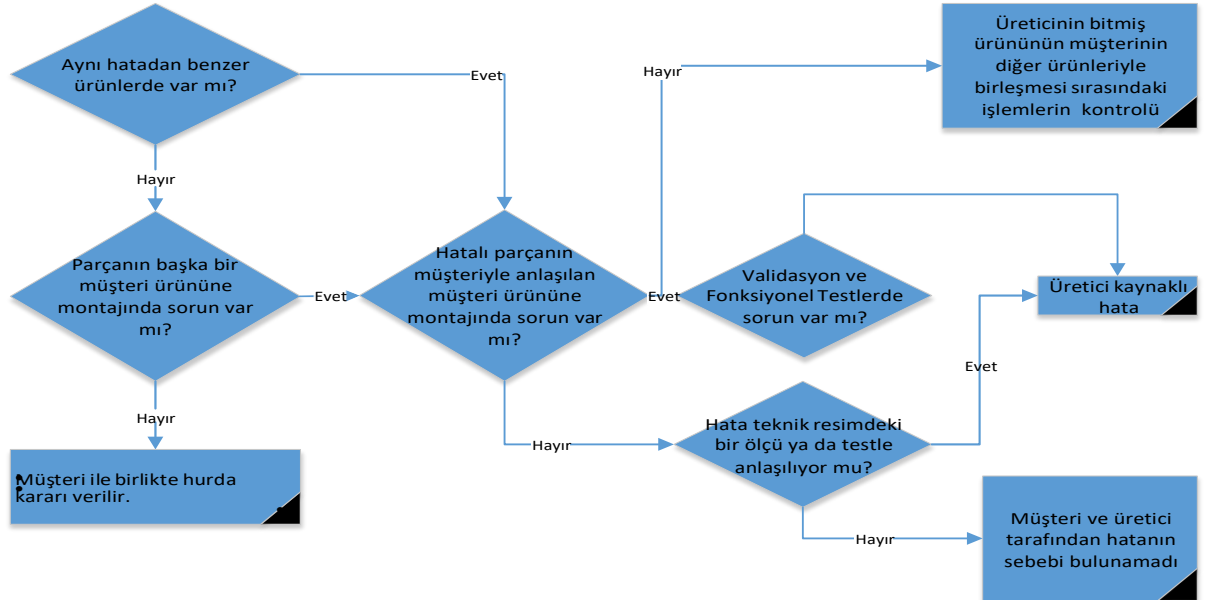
Aynı hatadan benzer ürünlerde var mı?

Evet

Hayır

Üreticinin bitmiş ürününün müşterinin diğer ürünleriyle birleşmesi sırasındaki işlemlerin kontrolü

Hayır

Parçanın başka bir müşteri ürününe montajında sorun var mı?

Evet

Hatalı parçanın müşteriyle anlaşılan müşteri ürününe montajında sorun var mı?

Evet

Validasyon ve Fonksiyonel Testlerde sorun var mı?

Üretici kaynaklı hata

Hayır

Evet

Müşteri ile birlikte hurda kararı verilir.

Hayır

Hata teknik resimdeki bir ölçü ya da testle anlaşılıyor mu?

Hayır

Müşteri ve üretici tarafından hatanın sebebi bulunamadı